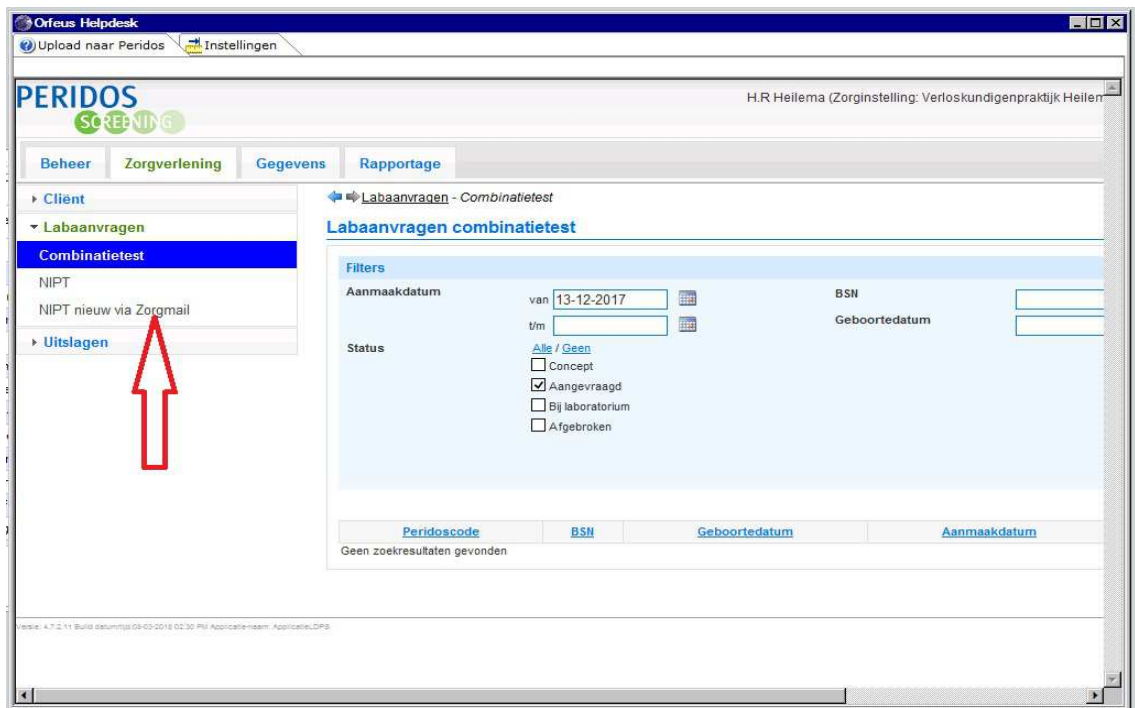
Orfeus Helpdesk

Upload naar Peridos Instellingen

PERIDOS
SCREENING

H.R Heilema (Zorginstelling: Verloskundigenpraktijk Heilem

Beheer Zorgverlening Gegevens Rapportage

▸ Cliënt
▾ Labaanvragen
Combinatietest
NIPT
NIPT nieuw via Zorgmail
▸ Uitslagen

Labaanvragen - Combinatietest

Labaanvragen combinatietest

Filters

Aanmaakdatum van 13-12-2017
t/m

BSN
Geboortedatum

Status Alle / Geen
Concept
Aangevraagd
Bij laboratorium
Afgebroken

| Peridoscode | BSN | Geboortedatum | Aanmaakdatum |
|---|---|---|---|

Geen zoekresultaten gevonden

Versie: 4.7.2.11 Build datum/tijd 09-03-2018 02:30 PM Applicatie-naam: ApplicatieLDPS